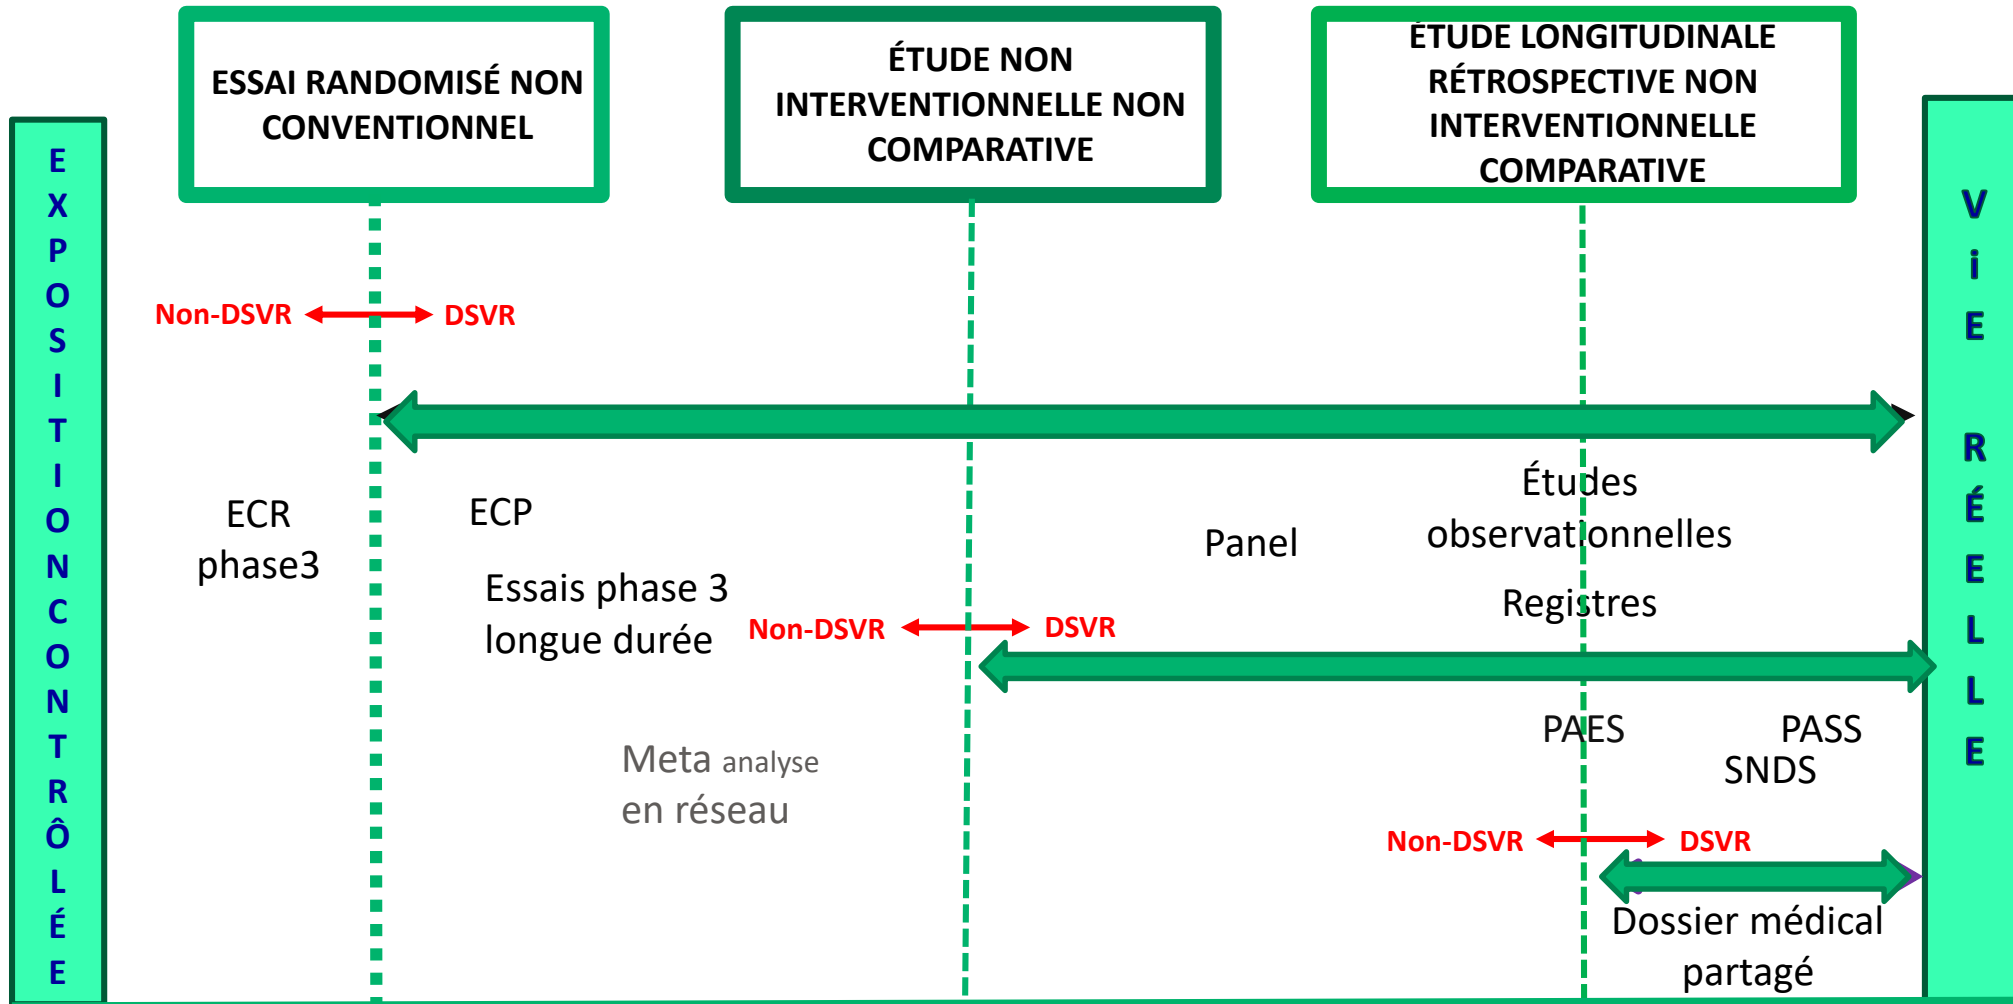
EXPOSITION CONTRÔLÉE

ESSAI RANDOMISÉ NON CONVENTIONNEL

ÉTUDE NON INTERVENTIONNELLE NON COMPARATIVE

ÉTUDE LONGITUDINALE RÉTROSPECTIVE NON INTERVENTIONNELLE COMPARATIVE

ViE RÉELLE

Non-DSVR DSVR

ECR phase3

ECP

Essais phase 3 longue durée

Non-DSVR DSVR

Panel

Études observationnelles

Registres

Meta analyse en réseau

PAES

PASS

SNDS

Non-DSVR DSVR

Dossier médical partagé